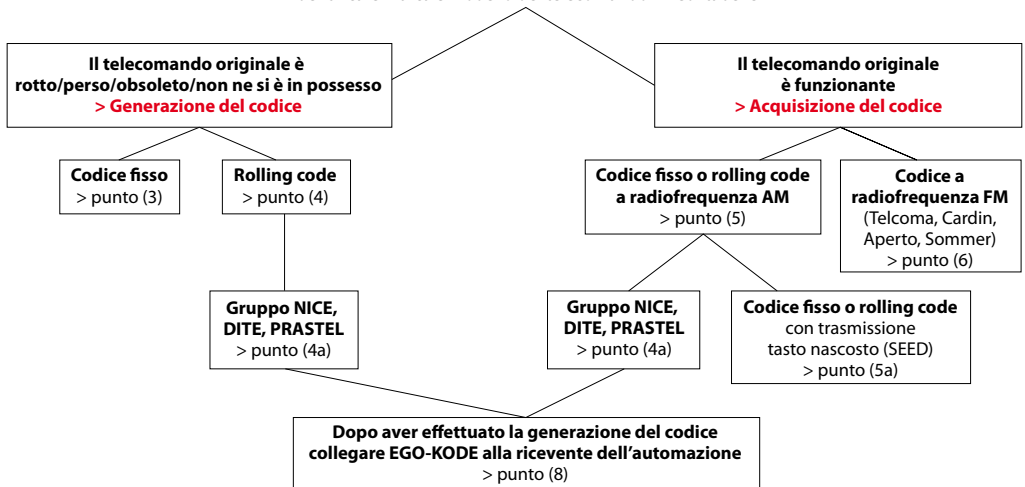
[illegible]

**Il telecomando originale è rotto/perso/obsoleto/non ne si è in possesso**
**> Generazione del codice**

**Il telecomando originale è funzionante**
**> Acquisizione del codice**

**Codice fisso**
> punto (3)

**Rolling code**
> punto (4)

**Codice fisso o rolling code a radiofrequenza AM**
> punto (5)

**Codice a radiofrequenza FM**
(Telcoma, Cardin, Aperto, Sommer)
> punto (6)

**Gruppo NICE, DITE, PRASTEL**
> punto (4a)

**Gruppo NICE, DITE, PRASTEL**
> punto (4a)

**Codice fisso o rolling code**
con trasmissione tasto nascosto (SEED)
> punto (5a)

**Dopo aver effettuato la generazione del codice collegare EGO-KODE alla ricevente dell'automazione**
> punto (8)